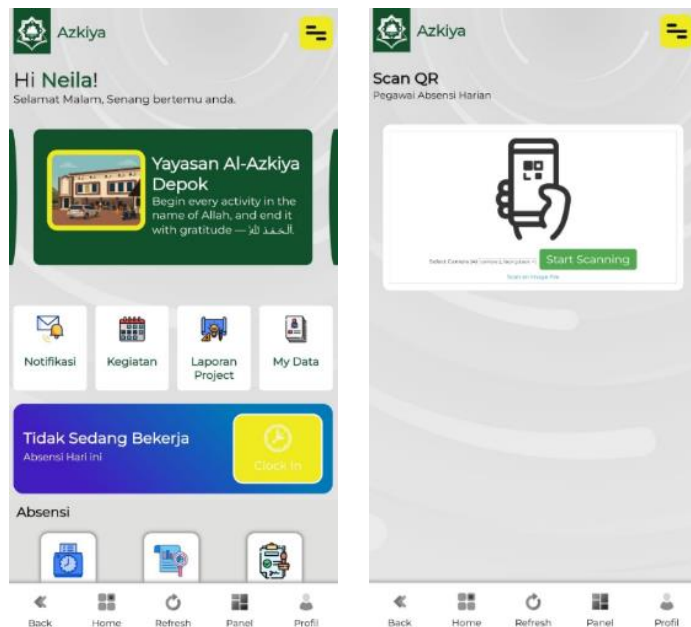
Azkiya

Hi Neila!
Selamat Malam, Senang bertemu anda.

Yayasan Al-Azkiya Depok
Begin every activity in the name of Allah, and end it with gratitude — الحمد لله.

Notifikasi
Kegiatan
Laporan Project
My Data

Tidak Sedang Bekerja
Absensi Hari ini
Clock In

Absensi

Back
Home
Refresh
Panel
Profil

Azkiya

Scan QR
Pegawai Absensi Harian

Select Camera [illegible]
Start Scanning
Scan an Image File

Back
Home
Refresh
Panel
Profil